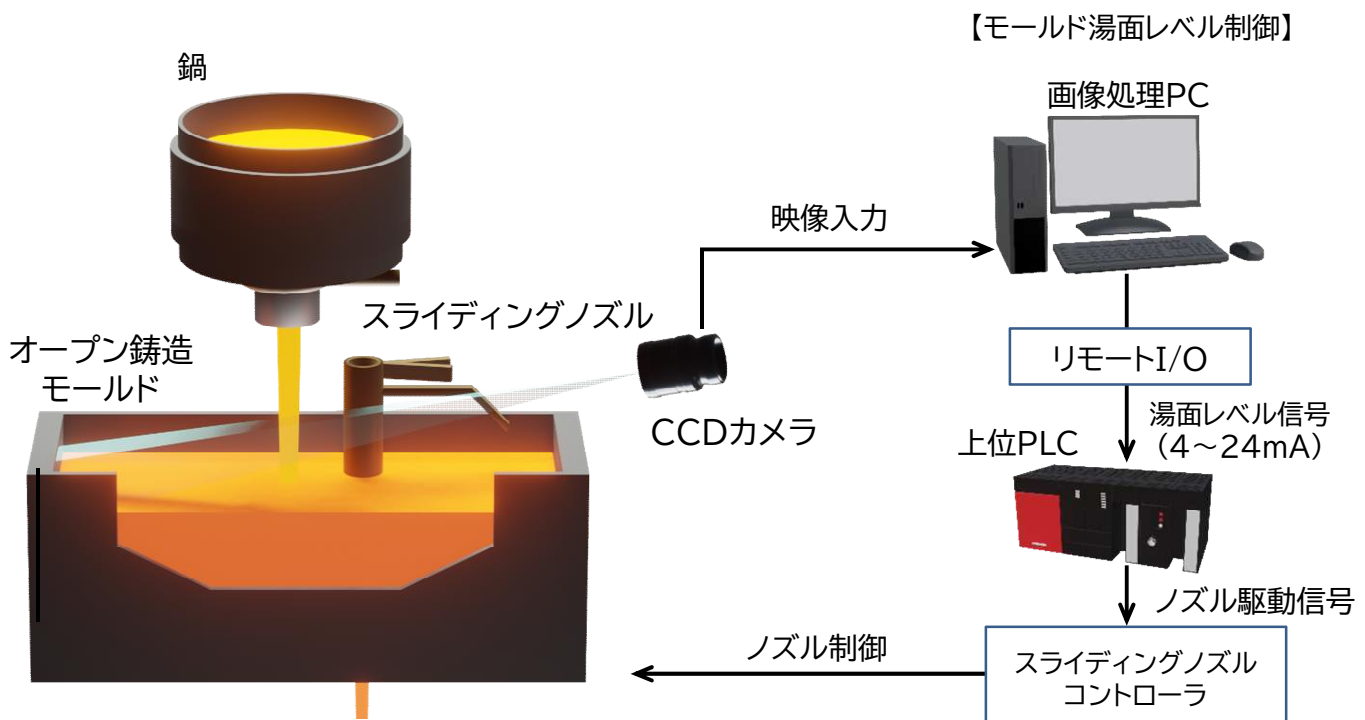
【モールド湯面レベル制御】

鍋

画像処理PC

映像入力

スライディングノズル

オープン鋳造
モールド

CCDカメラ

リモートI/O

湯面レベル信号
（4～24mA）

上位PLC

ノズル駆動信号

ノズル制御

スライディングノズル
コントローラ